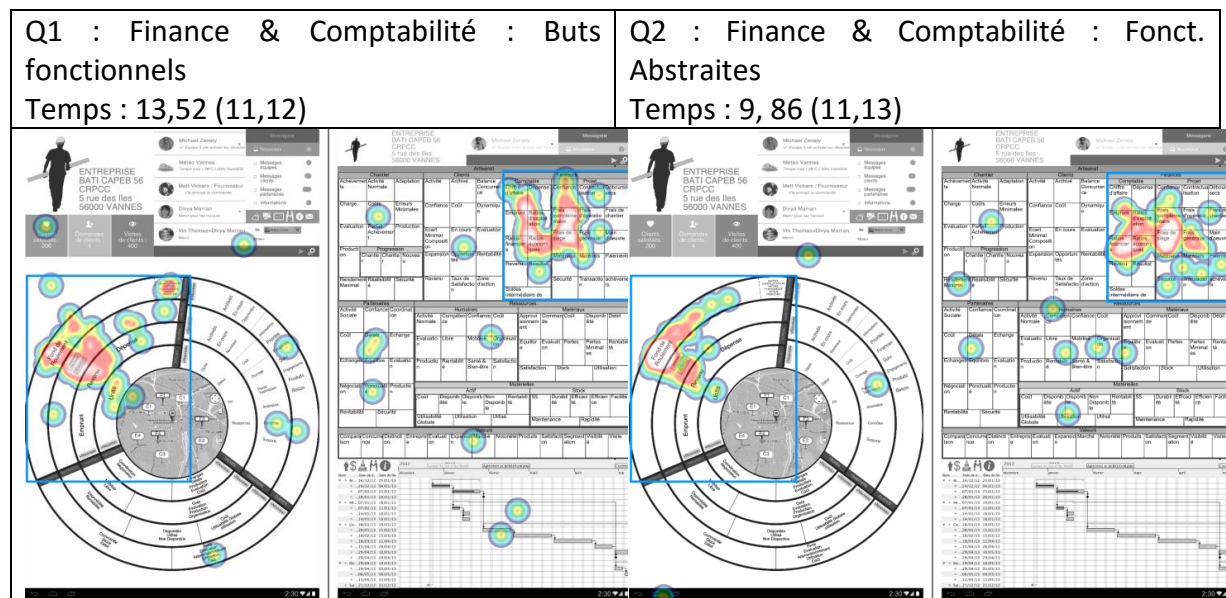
| Q1 : Finance & Comptabilité : Buts fonctionnels<br>Temps : 13,52 (11,12) | Q2 : Finance & Comptabilité : Fonct. Abstraites<br>Temps : 9, 86 (11,13) |
|---|---|

ENTREPRISE BATI CAPEB 56 CRPCC 5 rue des Iles 56000 VANNES

Michael Zenaty

Météo Vannes

Matt Vickers : Fournisseur

Divya Maman

Vis Thomas+Divya Maman

Messages

Messages reçus

Messages clients

Messages partenaires

Informations

Chantier

Artisanal

Partenaires

Humaines

Matériaux

Ressources

Matérielles

Actif

Stock

Valeurs

Comptable

Finances

Projet

Empiler

Dépense

2:30